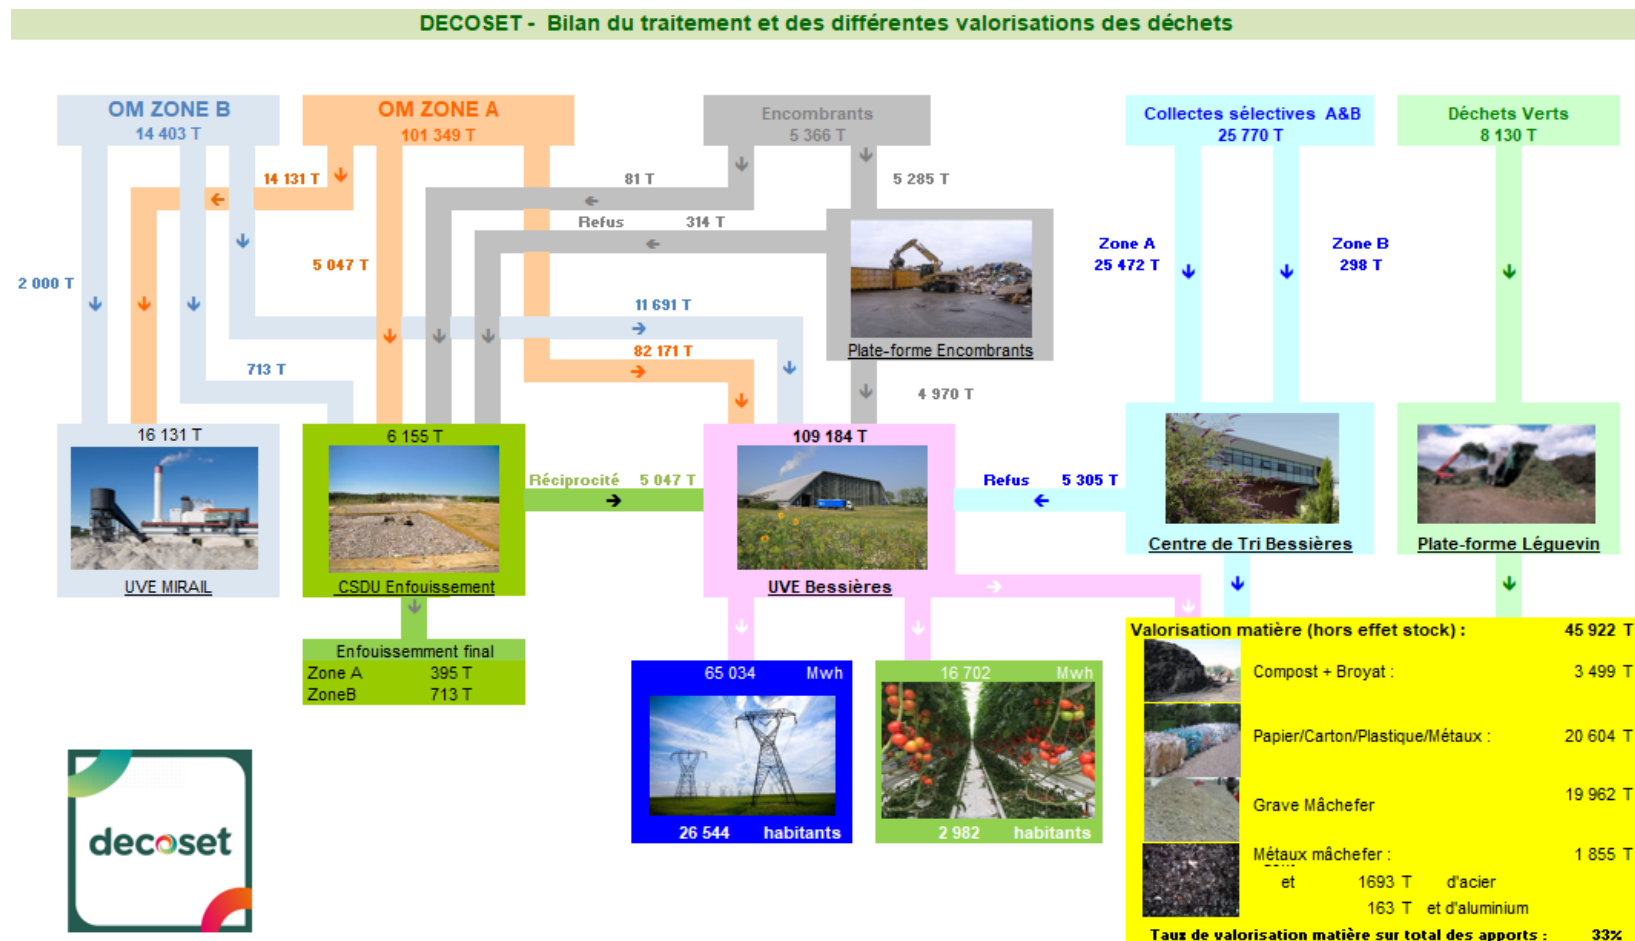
DECOSET - Bilan du traitement et des différentes valorisations des déchets

OM ZONE B
14 403 T

OM ZONE A
101 349 T

Encombrants
5 366 T

Collectes sélectives A&B
25 770 T

Déchets Verts
8 130 T

14 131 T

81 T

5 285 T

Refus 314 T

Zone A
25 472 T

Zone B
298 T

2 000 T

5 047 T

11 691 T

82 171 T

713 T

Plate-forme Encombrants

4 970 T

16 131 T

UVE MIRAIL

6 155 T

CSDU Enfouissement

Réciprocité 5 047 T

109 184 T

UVE Bessières

Refus 5 305 T

Centre de Tri Bessières

Plate-forme Léguevin

Enfouissement final
Zone A 395 T
ZoneB 713 T

65 034 Mwh
26 544 habitants

16 702 Mwh
2 982 habitants

Valorisation matière (hors effet stock) : 45 922 T
Compost + Broyat : 3 499 T
Papier/Carton/Plastique/Métaux : 20 604 T
Grave Mâchefer 19 962 T
Métaux mâchefer : 1 855 T
et 1693 T d'acier
163 T et d'aluminium
Taux de valorisation matière sur total des apports : 33%

decoset